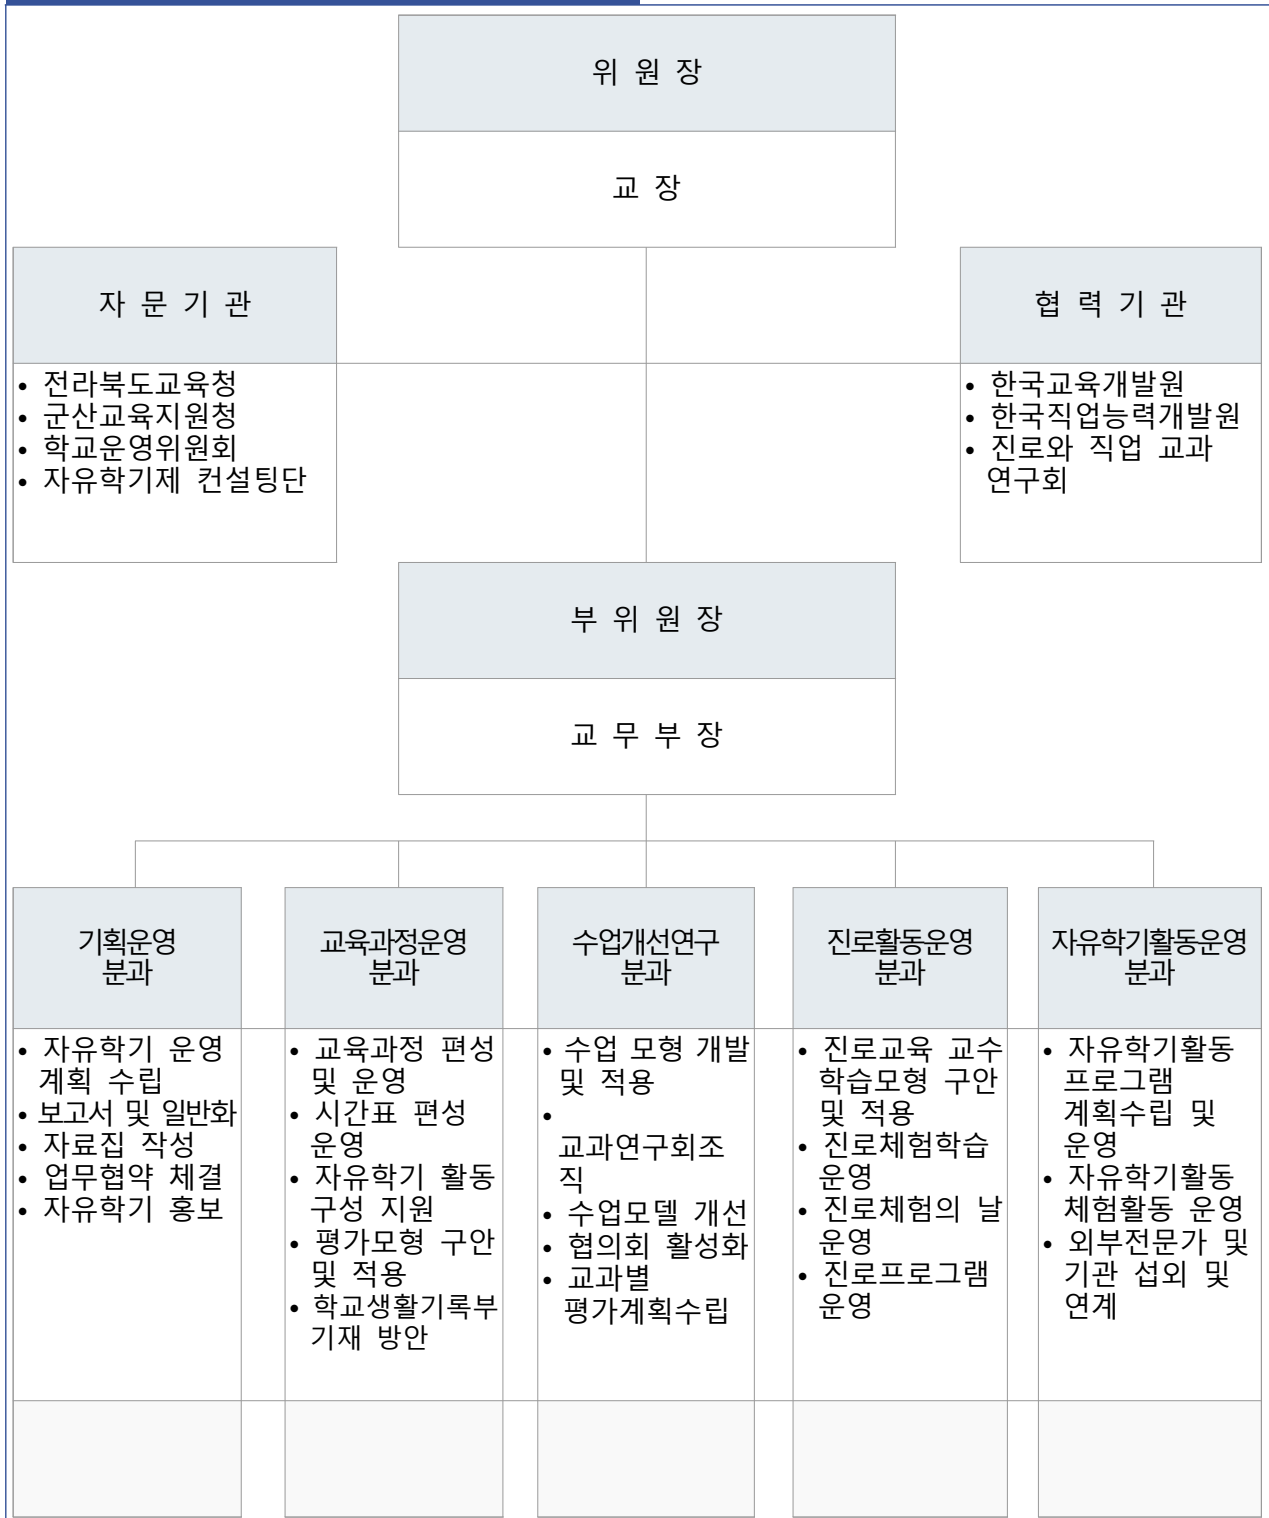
위 원 장

교 장

자 문 기 관

• 전라북도교육청
• 군산교육지원청
• 학교운영위원회
• 자유학기제 컨설팅단

협 력 기 관

• 한국교육개발원
• 한국직업능력개발원
• 진로와 직업 교과 연구회

부 위 원 장

교 무 부 장

기획운영 분과

• 자유학기 운영 계획 수립
• 보고서 및 일반화
• 자료집 작성
• 업무협약 체결
• 자유학기 홍보

교육과정운영 분과

• 교육과정 편성 및 운영
• 시간표 편성 운영
• 자유학기 활동 구성 지원
• 평가모형 구안 및 적용
• 학교생활기록부 기재 방안

수업개선연구 분과

• 수업 모형 개발 및 적용
• 교과연구회조직
• 수업모델 개선
• 협의회 활성화
• 교과별 평가계획수립

진로활동운영 분과

• 진로교육 교수학습모형 구안 및 적용
• 진로체험학습 운영
• 진로체험의 날 운영
• 진로프로그램 운영

자유학기활동운영 분과

• 자유학기활동 프로그램 계획수립 및 운영
• 자유학기활동 체험활동 운영
• 외부전문가 및 기관 섭외 및 연계